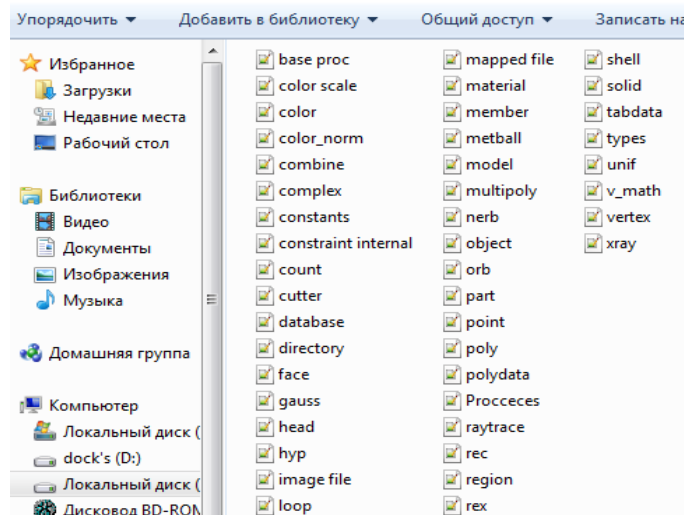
Упорядочить ▾ Добавить в библиотеку ▾ Общий доступ ▾ Записать на

Избранное
Загрузки
Недавние места
Рабочий стол

Библиотеки
Видео
Документы
Изображения
Музыка

Домашняя группа

Компьютер
Локальный диск (
dock's (D:)
Локальный диск (
Дисковод BD-ROM

base proc
color scale
color
color_norm
combine
complex
constants
constraint internal
count
cutter
database
directory
face
gauss
head
hyp
image file
loop

mapped file
material
member
metball
model
multipoly
nerb
object
orb
part
point
poly
polydata
Procceces
raytrace
rec
region
rex

shell
solid
tabdata
types
unif
v_math
vertex
xray